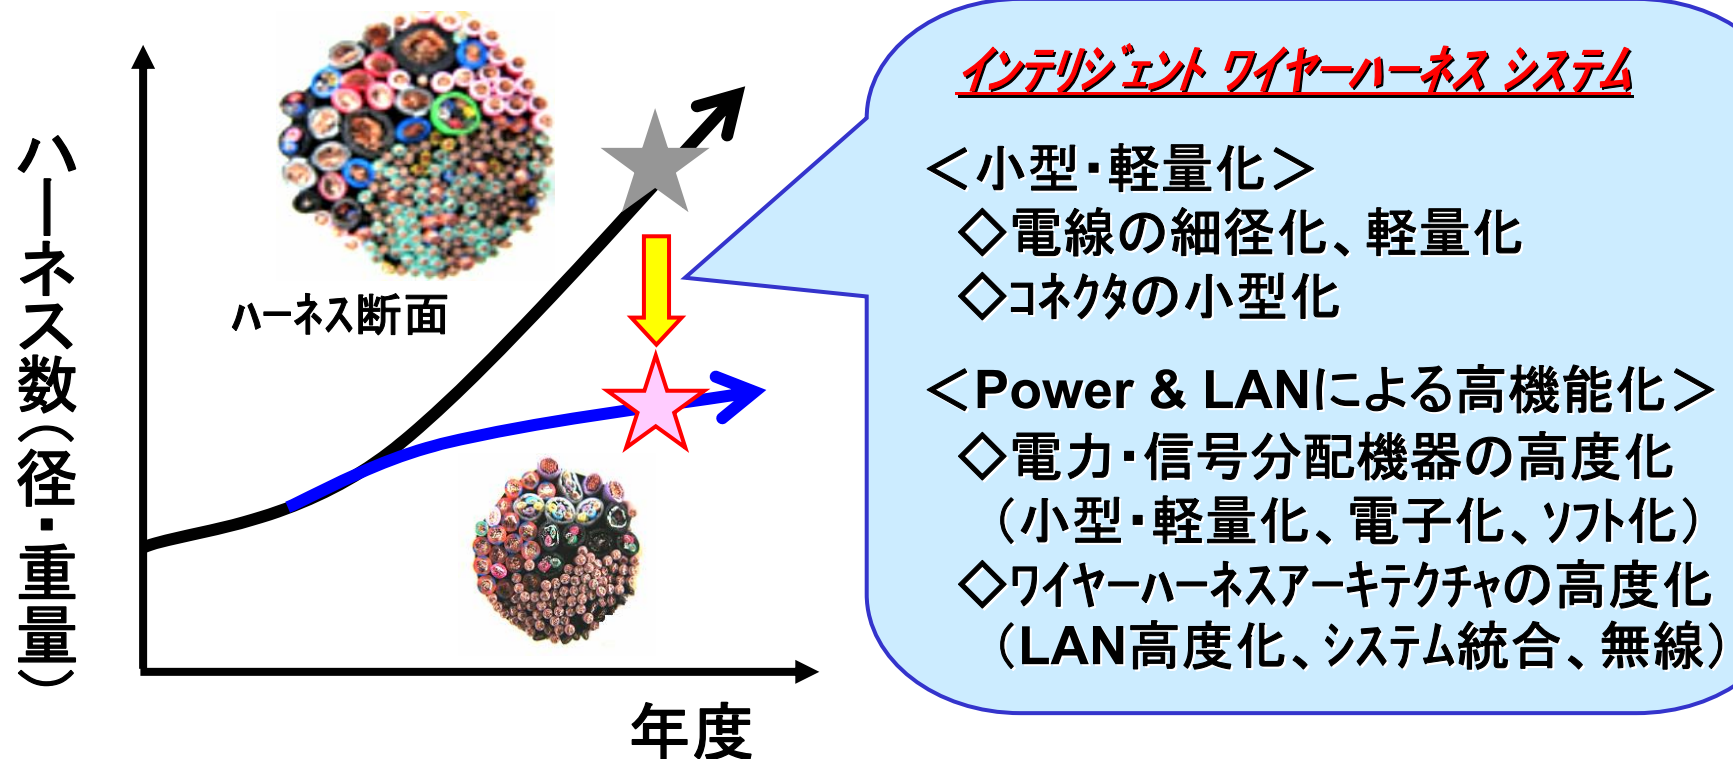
ハーネス数（径・重量）

ハーネス断面

年度

インテリジェント ワイヤーハーネス システム

＜小型・軽量化＞
◇電線の細径化、軽量化
◇コネクタの小型化

＜Power & LANによる高機能化＞
◇電力・信号分配機器の高度化
（小型・軽量化、電子化、ソフト化）
◇ワイヤーハーネスアーキテクチャの高度化
（LAN高度化、システム統合、無線）